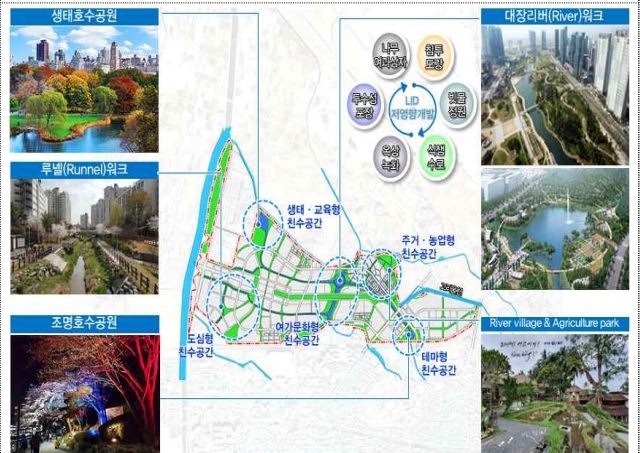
생태호수공원

루넬(Runnel)워크

조명호수공원

대장리버(River)워크

River village & Agriculture park

나무여과상자

침투도랑

빗물정원

식생수로

옥상녹화

투수성포장

LID 저영향개발

생태 · 교육형 친수공간

주거 · 농업형 친수공간

도심형 친수공간

여가문화형 친수공간

테마형 친수공간